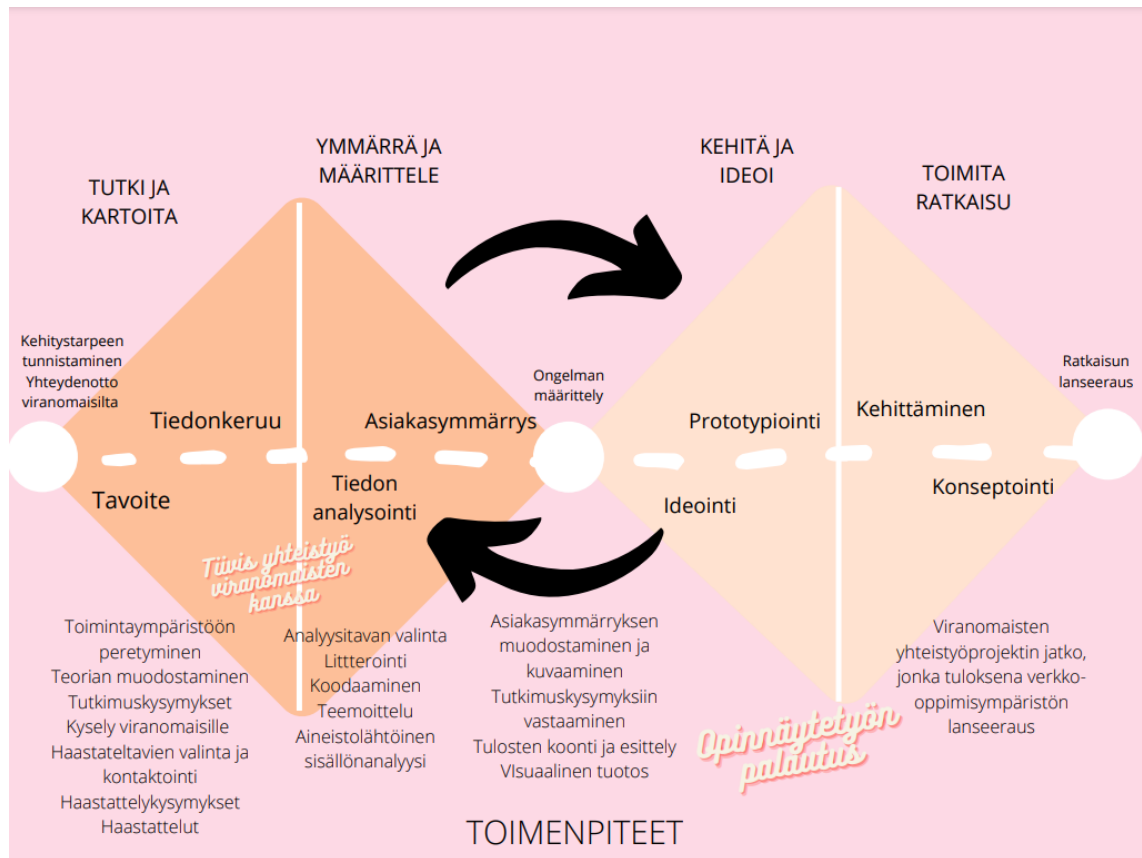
TUTKI JA KARTOITA

YMMÄRRÄ JA MÄÄRITTELE

KEHITÄ JA IDEOI

TOIMITA RATKAISU

Kehitystarpeen tunnistaminen Yhteydenotto viranomaisilta

Tiedonkeruu

Asiakasymmärrys

Ongelman määrittely

Prototypiointi

Kehittäminen

Ratkaisun lanseeraus

Tavoite

Tiedon analysointi

Ideointi

Konseptointi

Tiivis yhteistyö viranomaisten kanssa

Toimintaympäristöön perehtyminen
Teorian muodostaminen
Tutkimuskysymykset
Kysely viranomaisille
Haastateltavien valinta ja kontaktointi
Haastattelykysymykset
Haastattelut

Analyysitavan valinta
Litterointi
Koodaaminen
Teemoittelu
Aineistolähtöinen sisällönanalyysi

Asiakasymmärryksen muodostaminen ja kuvaaminen
Tutkimuskysymyksiin vastaaminen
Tulosten koonti ja esittely
VIsuaalinen tuotos

Opinnäytetyön palautus

Viranomaisten yhteistyöprojektin jatko, jonka tuloksena verkko-oppimisympäristön lanseeraus

TOIMENPITEET